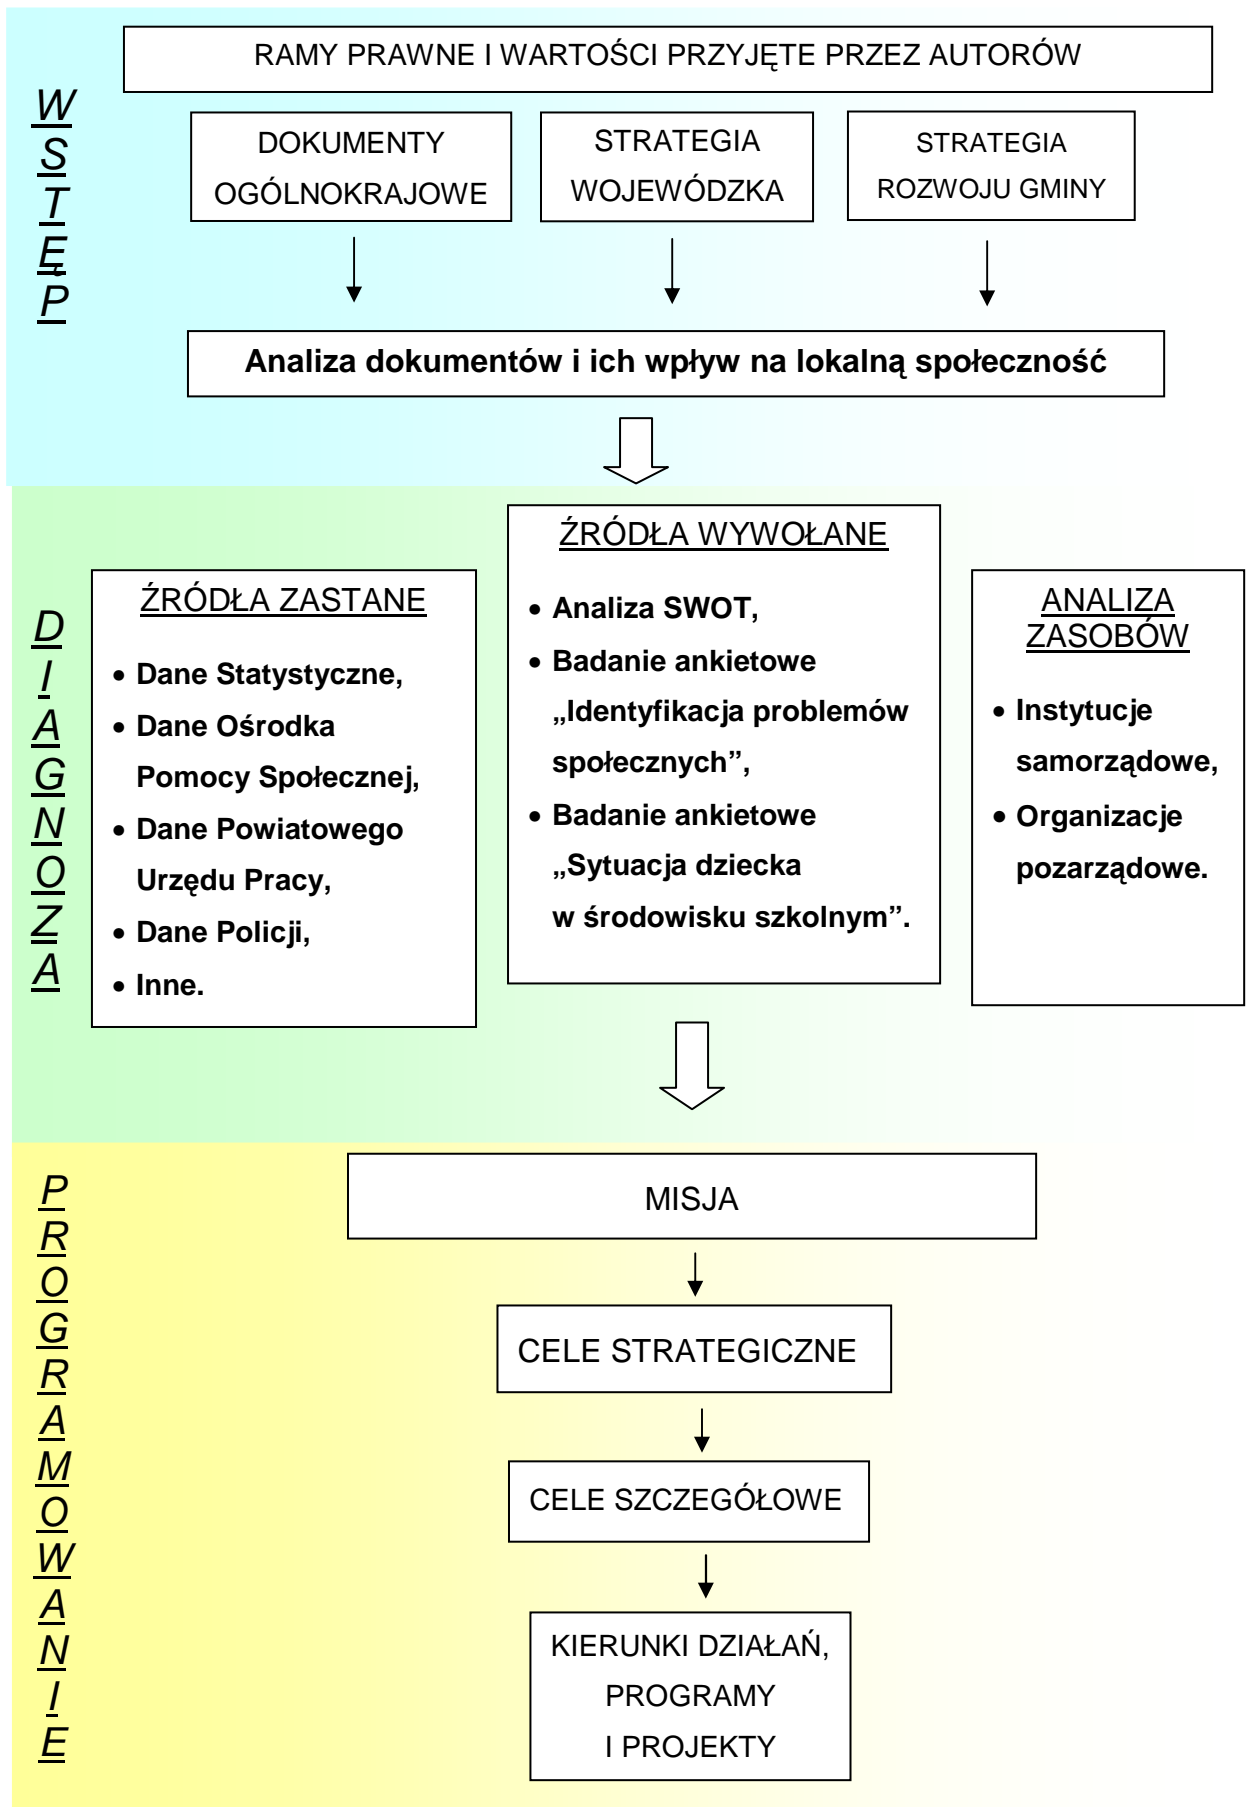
WSTĘP

RAMY PRAWNE I WARTOŚCI PRZYJĘTE PRZEZ AUTORÓW

DOKUMENTY OGÓLNOKRAJOWE

STRATEGIA WOJEWÓDZKA

STRATEGIA ROZWOJU GMINY

**Analiza dokumentów i ich wpływ na lokalną społeczność**

DIAGNOZA

ŹRÓDŁA ZASTANE

- **Dane Statystyczne,**
- **Dane Ośrodka Pomocy Społecznej,**
- **Dane Powiatowego Urzędu Pracy,**
- **Dane Policji,**
- **Inne.**

ŹRÓDŁA WYWOŁANE

- **Analiza SWOT,**
- **Badanie ankietowe „Identyfikacja problemów społecznych”,**
- **Badanie ankietowe „Sytuacja dziecka w środowisku szkolnym”.**

ANALIZA ZASOBÓW

- **Instytucje samorządowe,**
- **Organizacje pozarządowe.**

PROGRAMOWANIE

MISJA

CELE STRATEGICZNE

CELE SZCZEGÓŁOWE

KIERUNKI DZIAŁAŃ, PROGRAMY I PROJEKTY